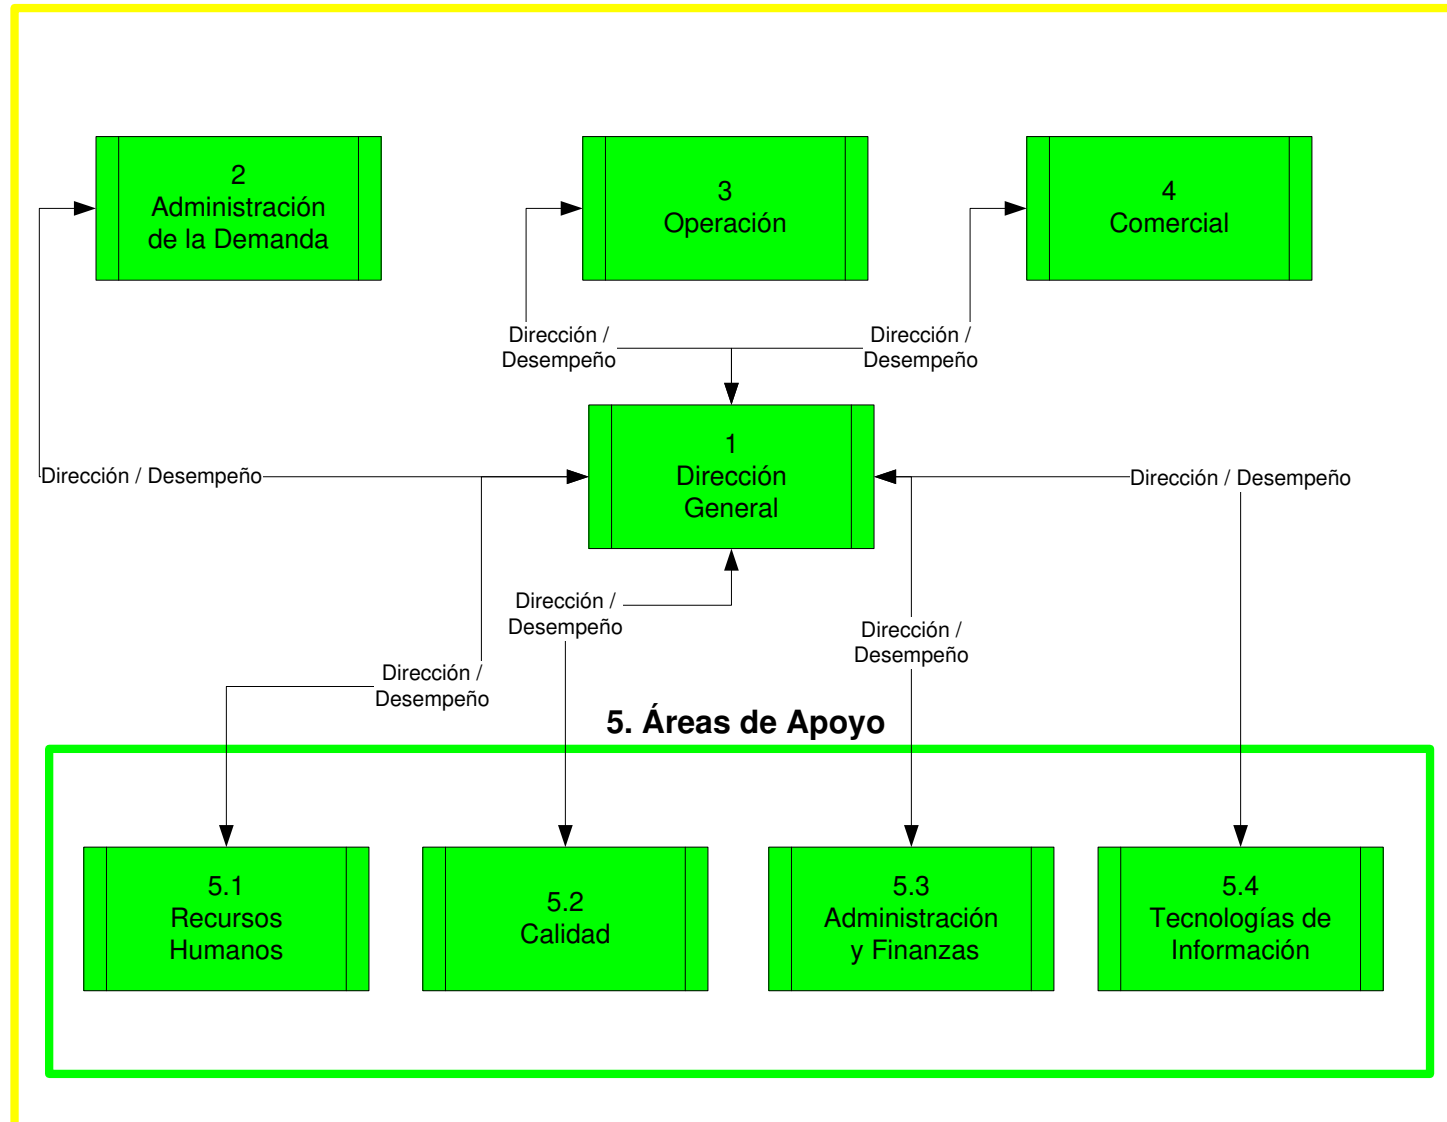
2
Administración
de la Demanda

3
Operación

4
Comercial

Dirección /
Desempeño

Dirección /
Desempeño

1
Dirección
General

Dirección / Desempeño

Dirección / Desempeño

Dirección /
Desempeño

Dirección /
Desempeño

Dirección /
Desempeño

5. Áreas de Apoyo

5.1
Recursos
Humanos

5.2
Calidad

5.3
Administración
y Finanzas

5.4
Tecnologías de
Información